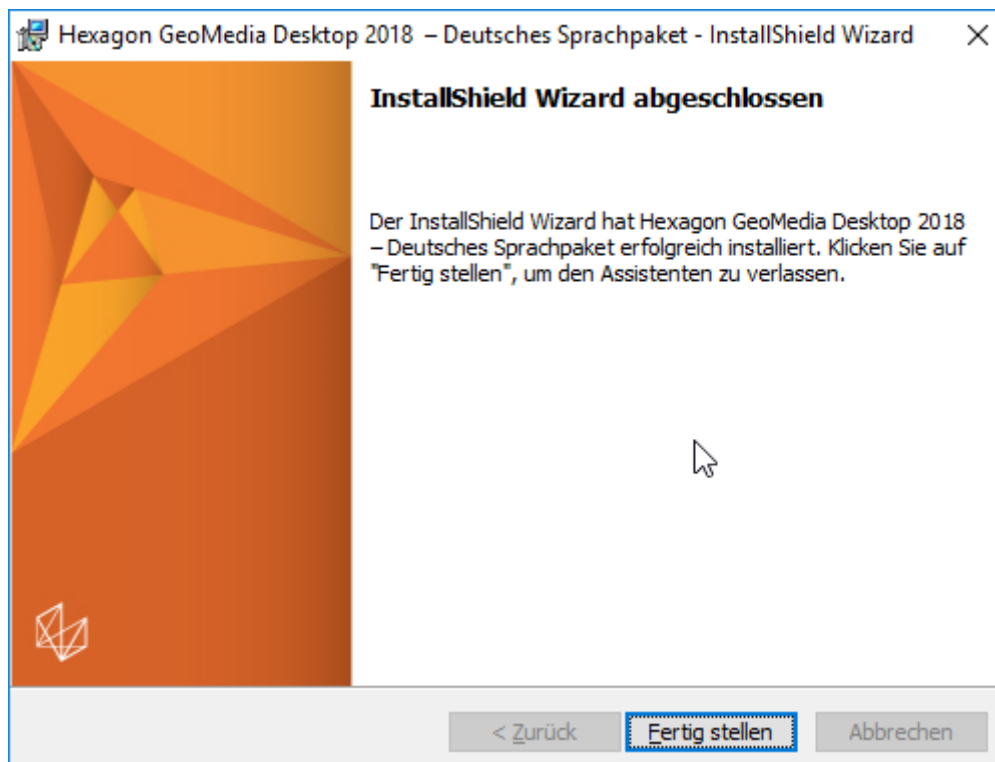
Hexagon GeoMedia Desktop 2018 – Deutsches Sprachpaket - InstallShield Wizard

InstallShield Wizard abgeschlossen

Der InstallShield Wizard hat Hexagon GeoMedia Desktop 2018 – Deutsches Sprachpaket erfolgreich installiert. Klicken Sie auf "Fertig stellen", um den Assistenten zu verlassen.

< Zurück
Fertig stellen
Abbrechen